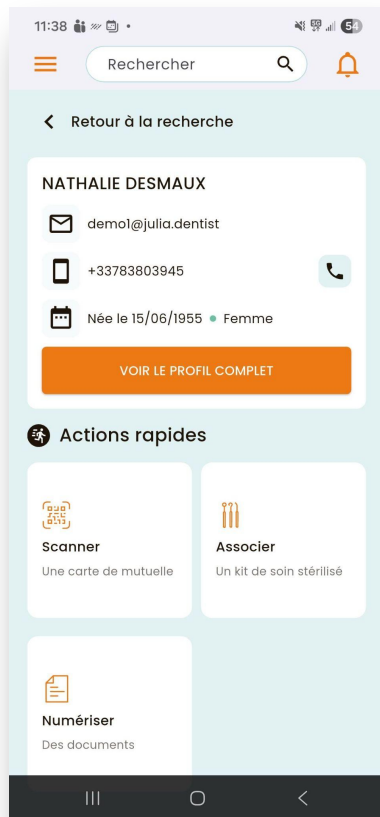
11:38 • 54

Rechercher

Retour à la recherche

NATHALIE DESMAUX

demo1@julia.dentist

+33783803945

Née le 15/06/1955 • Femme

VOIR LE PROFIL COMPLET

Actions rapides

Scanner
Une carte de mutuelle

Associer
Un kit de soin stérilisé

Numériser
Des documents